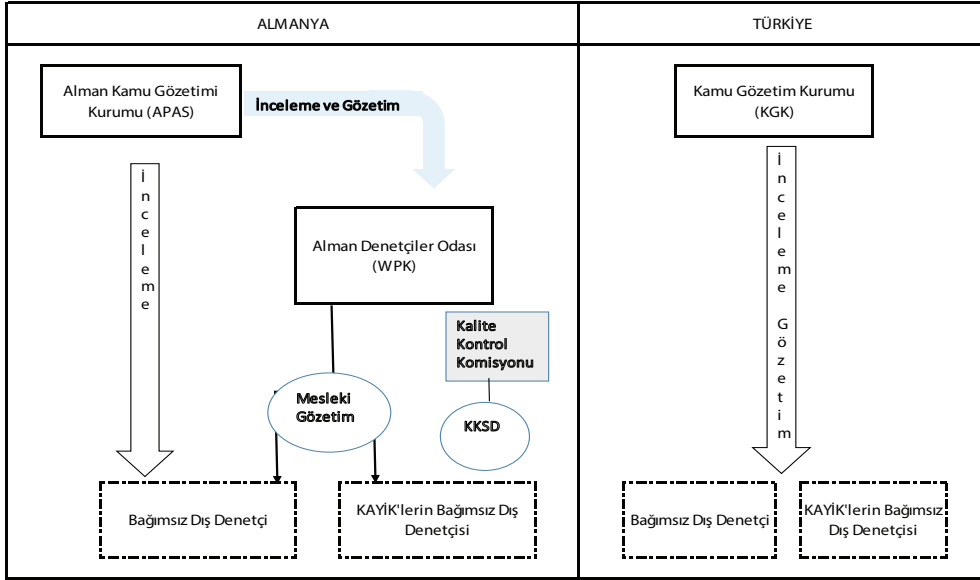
ALMANYA

TÜRKİYE

Alman Kamu Gözetimi Kurumu (APAS)

İnceleme ve Gözetim

İnceleme

Alman Denetçiler Odası (WPK)

Kalite Kontrol Komisyonu

Mesleki Gözetim

KKSD

Bağımsız Dış Denetçi

KAYİK'lerin Bağımsız Dış Denetçisi

Kamu Gözetim Kurumu (KGK)

İnceleme Gözetim

Bağımsız Dış Denetçi

KAYİK'lerin Bağımsız Dış Denetçisi